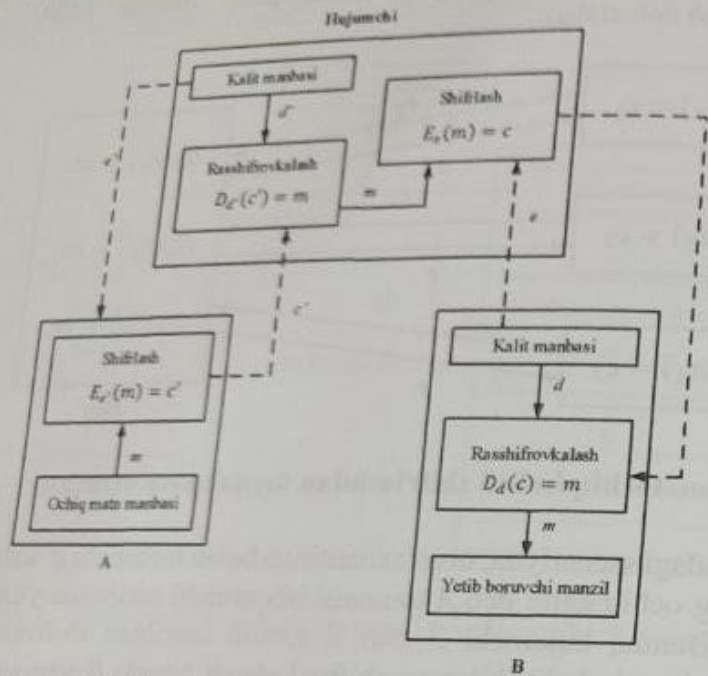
Hujumchi

Kalit manbasi

$d'$

Shifrlash

$E_e(m) = c$

Rasshifrovkalash

$D_{d'}(c') = m$

$m$

$e'$

$e$

$c'$

Shifrlash

$E_{e'}(m) = c'$

$m$

Ochiq matn manbasi

A

Kalit manbasi

$d$

Rasshifrovkalash

$D_d(c) = m$

$m$

Yetib boruvchi manzil

B